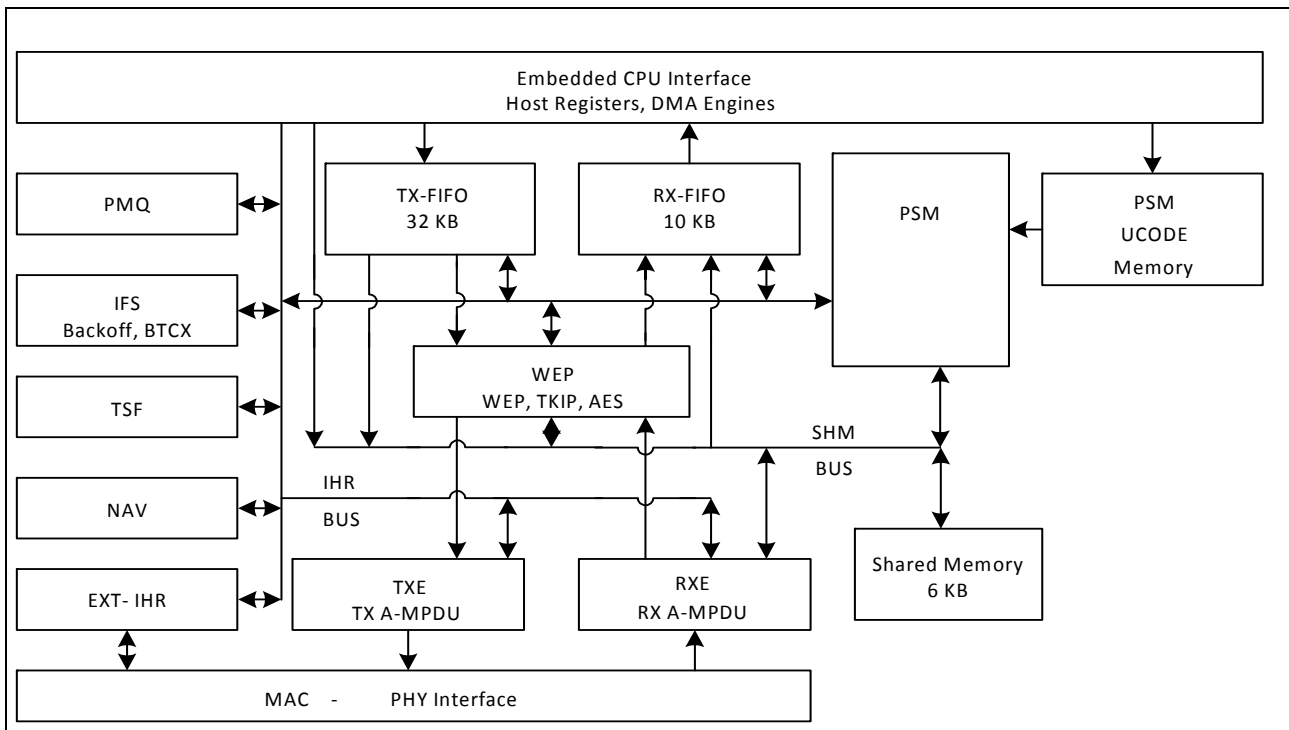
Embedded CPU Interface
Host Registers, DMA Engines

PMQ

TX-FIFO
32 KB

RX-FIFO
10 KB

PSM

PSM
UCODE
Memory

IFS
Backoff, BTCX

WEP
WEP, TKIP, AES

TSF

SHM

BUS

NAV

IHR

BUS

Shared Memory
6 KB

EXT- IHR

TXE
TX A-MPDU

RXE
RX A-MPDU

MAC - PHY Interface